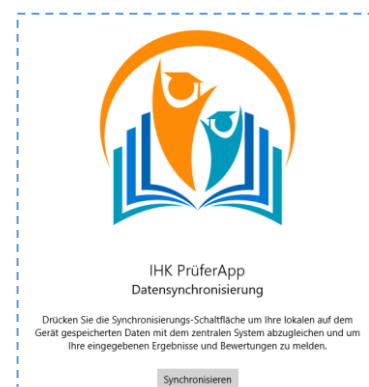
IHK PrüferApp
Datensynchronisierung

Drücken Sie die Synchronisierungs-Schaltfläche um Ihre lokalen auf dem Gerät gespeicherten Daten mit dem zentralen System abzugleichen und um Ihre eingegebenen Ergebnisse und Bewertungen zu melden.

Synchronisieren